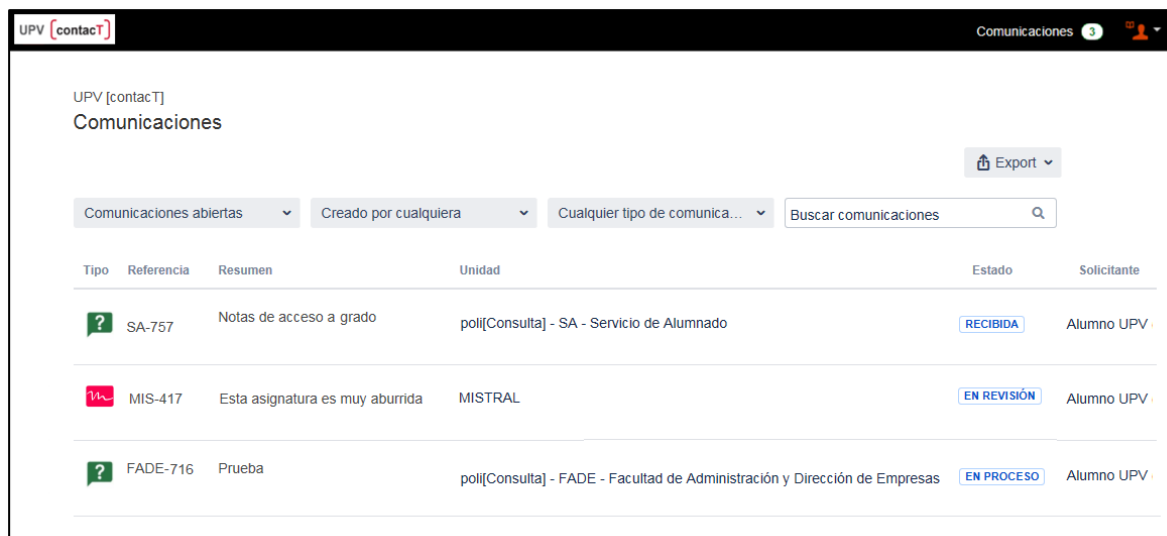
UPV [contacT]

Comunicaciones 3

UPV [contacT]
Comunicaciones

Export

Comunicaciones abiertas
Creado por cualquiera
Cualquier tipo de comunica...
Buscar comunicaciones

| Tipo | Referencia | Resumen | Unidad | Estado | Solicitante |
|---|---|---|---|---|---|
| ? | SA-757 | Notas de acceso a grado | poli[Consulta] - SA - Servicio de Alumnado | RECIBIDA | Alumno UPV |
| m | MIS-417 | Esta asignatura es muy aburrida | MISTRAL | EN REVISIÓN | Alumno UPV |
| ? | FADE-716 | Prueba | poli[Consulta] - FADE - Facultad de Administración y Dirección de Empresas | EN PROCESO | Alumno UPV |